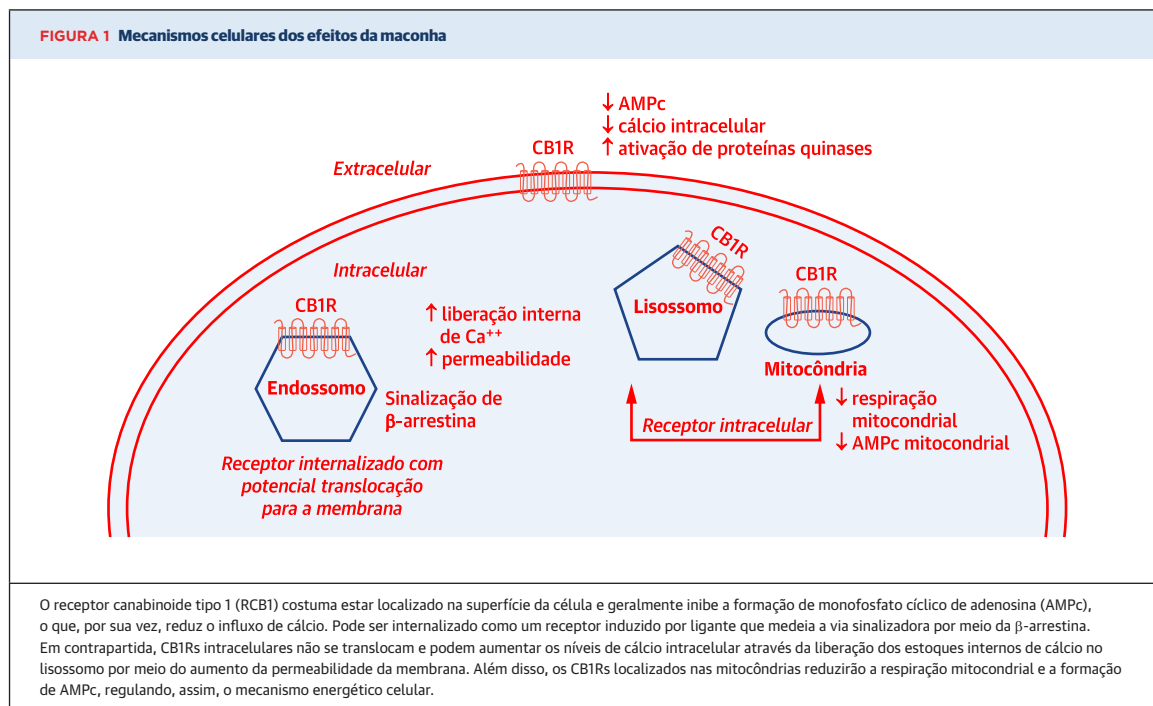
FIGURA 1 Mecanismos celulares dos efeitos da maconha

CB1R

↓ AMPc
↓ cálcio intracelular
↑ ativação de proteínas quinases

Extracelular

Intracelular

CB1R

Endossomo

↑ liberação interna de $Ca^{++}$
↑ permeabilidade

Sinalização de β-arrestina

Receptor internalizado com potencial translocação para a membrana

CB1R

Lisossomo

CB1R

Mitocôndria

Receptor intracelular

↓ respiração mitocondrial
↓ AMPc mitocondrial

O receptor canabinoide tipo 1 (RCB1) costuma estar localizado na superfície da célula e geralmente inibe a formação de monofosfato cíclico de adenosina (AMPc), o que, por sua vez, reduz o influxo de cálcio. Pode ser internalizado como um receptor induzido por ligante que medeia a via sinalizadora por meio da β-arrestina. Em contrapartida, CB1Rs intracelulares não se translocam e podem aumentar os níveis de cálcio intracelular através da liberação dos estoques internos de cálcio no lisossomo por meio do aumento da permeabilidade da membrana. Além disso, os CB1Rs localizados nas mitocôndrias reduzirão a respiração mitocondrial e a formação de AMPc, regulando, assim, o mecanismo energético celular.